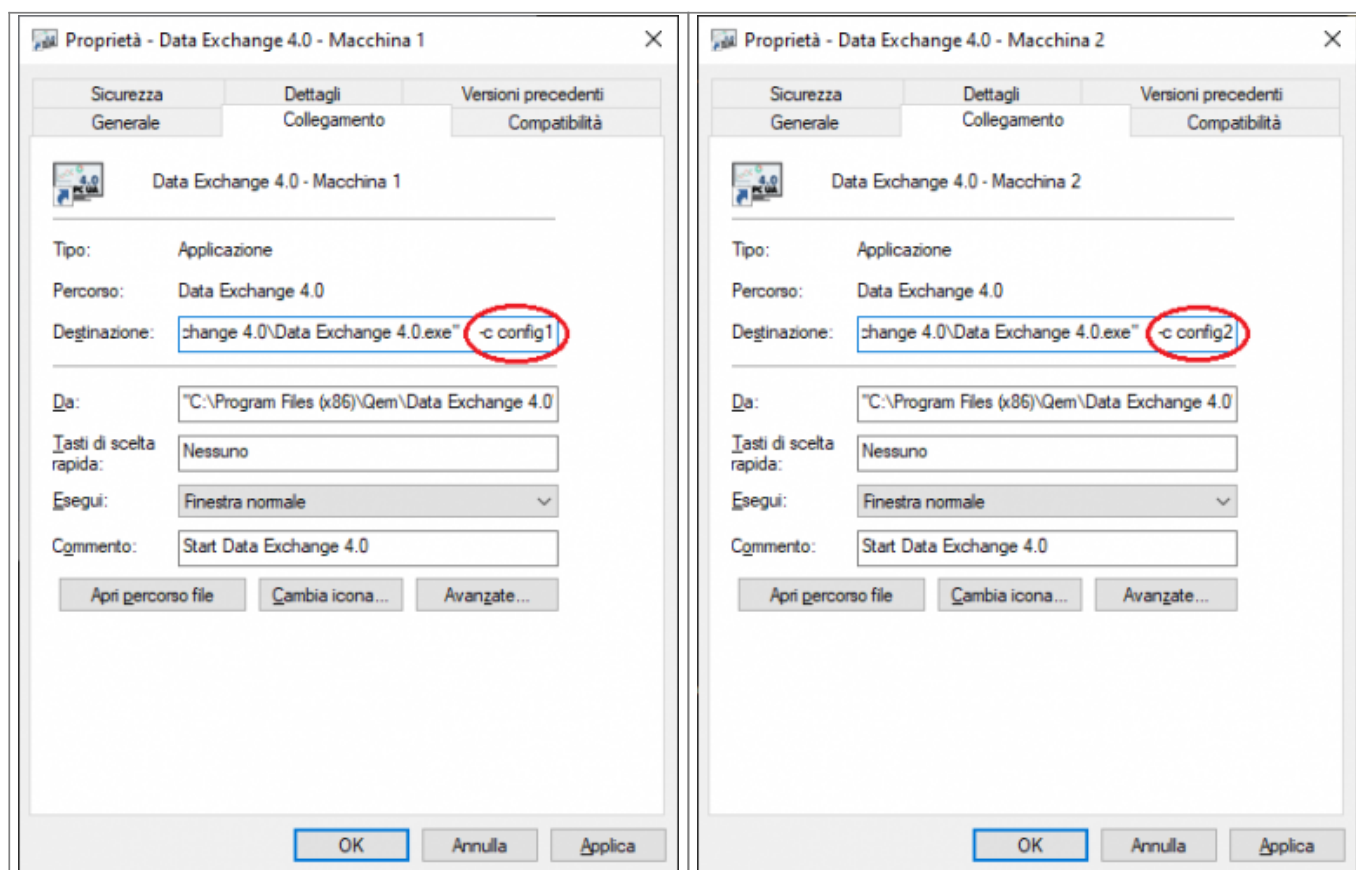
Proprietà - Data Exchange 4.0 - Macchina 1

Sicurezza | Dettagli | Versioni precedenti
Generale | Collegamento | Compatibilità

4.0 PC UA

Data Exchange 4.0 - Macchina 1

Tipo: Applicazione

Percorso: Data Exchange 4.0

Destinazione: change 4.0\Data Exchange 4.0.exe" -c config1

Da: "C:\Program Files (x86)\Qem\Data Exchange 4.0

Tasti di scelta rapida: Nessuno

Esegui: Finestra normale

Commento: Start Data Exchange 4.0

Apri percorso file | Cambia icona... | Avanzate...

OK | Annulla | Applica

Proprietà - Data Exchange 4.0 - Macchina 2

Sicurezza | Dettagli | Versioni precedenti
Generale | Collegamento | Compatibilità

4.0 PC UA

Data Exchange 4.0 - Macchina 2

Tipo: Applicazione

Percorso: Data Exchange 4.0

Destinazione: change 4.0\Data Exchange 4.0.exe" -c config2

Da: "C:\Program Files (x86)\Qem\Data Exchange 4.0

Tasti di scelta rapida: Nessuno

Esegui: Finestra normale

Commento: Start Data Exchange 4.0

Apri percorso file | Cambia icona... | Avanzate...

OK | Annulla | Applica